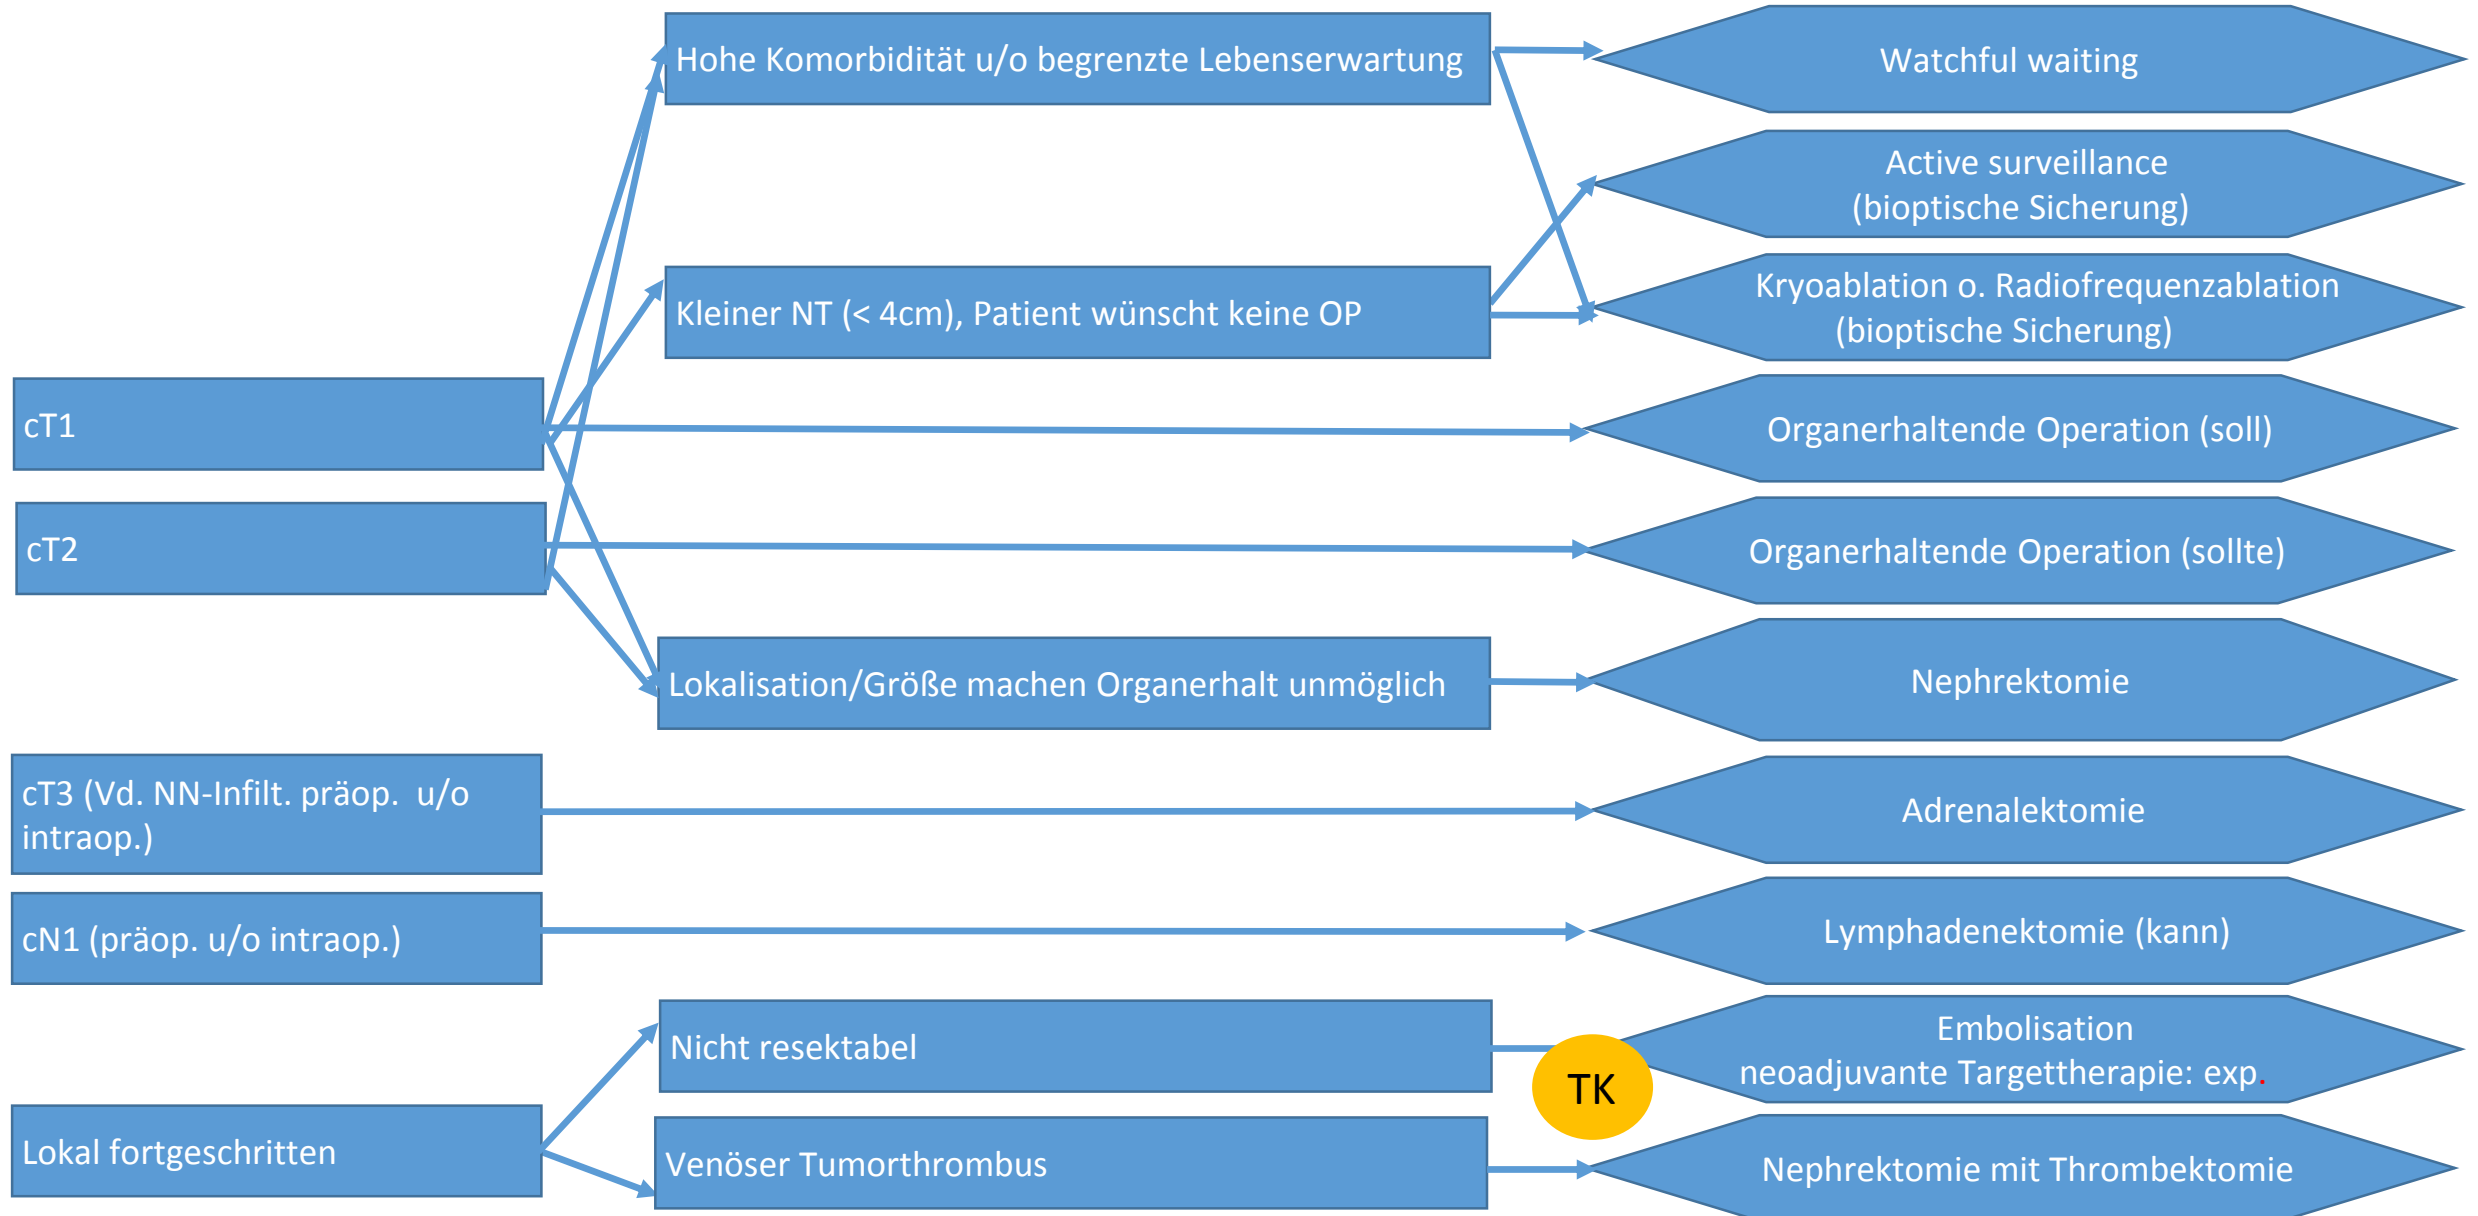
Hohe Komorbidität u/o begrenzte Lebenserwartung

Watchful waiting

Active surveillance
(bioptische Sicherung)

Kleiner NT (< 4cm), Patient wünscht keine OP

Kryoablation o. Radiofrequenzablation
(bioptische Sicherung)

cT1

Organerhaltende Operation (soll)

cT2

Organerhaltende Operation (sollte)

Lokalisation/Größe machen Organerhalt unmöglich

Nephrektomie

cT3 (Vd. NN-Infilt. präop. u/o intraop.)

Adrenalektomie

cN1 (präop. u/o intraop.)

Lymphadenektomie (kann)

Nicht resektabel

Embolisation
neoadjuvante Targettherapie: exp.

TK

Lokal fortgeschritten

Venöser Tumorthrombus

Nephrektomie mit Thrombektomie